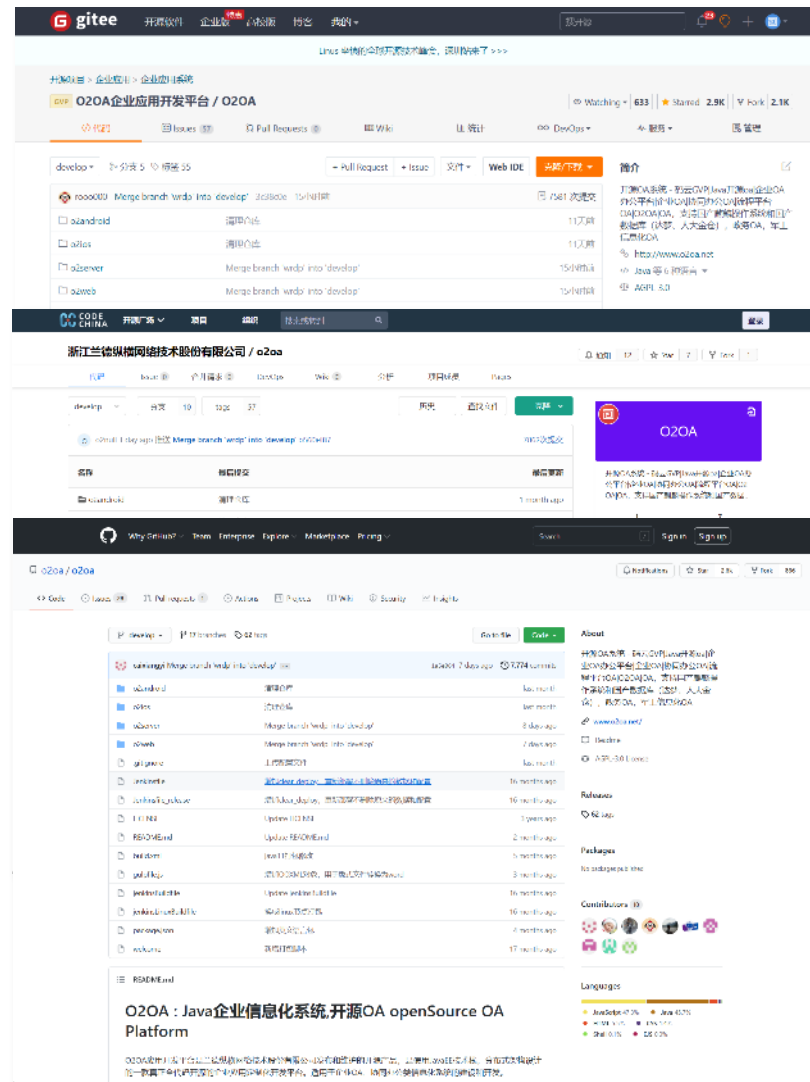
gitee 开源软件 企业版 高校版 私有云 我的

Linux 市场的全球开源技术峰会，活动预告来了 >>>

开源项目 > 企业应用 > 企业应用系统

GVP O2OA企业应用开发平台 / O2OA

Watching 633 Starred 2.9K Fork 2.1K

代码 Issues 57 Pull Requests 0 Wiki 统计 DevOps 服务 管理

develop 分支 5 标签 35 + Pull Request + Issue 文件 Web IDE 克隆/下载

roo0000 Merge branch 'wrdp' into 'develop' 15小时前 7381 次提交

o2android 添加介绍 11天前
o2ios 添加介绍 11天前
o2server Merge branch 'wrdp' into 'develop' 15小时前
o2web Merge branch 'wrdp' into 'develop' 15小时前

简介

开源OA系统 - 码云GVP|Java开源oa|企业OA办公平台|企业OA|协同办公OA|流程平台OA|O2OA|OA，支持国产麒麟操作系统和国产数据库（达梦、人大金仓），政务OA，军工信息化OA

http://www.o2oa.net
Java 等 6 种语言
AGPL-3.0

CODE CHINA 开源广场 项目 组织 搜索

浙江兰德纵横网络技术股份有限公司 / o2oa

代码 Issue 0 合并请求 0 DevOps Wiki 分析 项目设置 Pages

develop 分支 10 tags 37 历史 查找文件 克隆

Merge branch 'wrdp' into 'develop' 7381次提交

名称 最后提交 最后更新

o2android 添加介绍 1 month ago

O2OA

Why GitHub? Team Enterprise Explore Marketplace Pricing Search Sign in Sign up

o2oa / o2oa

Notifications Star 2.1k Fork 896

Code Issues 29 Pull requests 0 Actions Projects Wiki Security Insights

develop 17 branches 62 tags Go to file Code

caimingyi Merge branch 'wrdp' into 'develop' 7 days ago 7,774 commits

o2android 添加介绍 last month
o2ios 添加介绍 last month
o2server Merge branch 'wrdp' into 'develop' 8 days ago
o2web Merge branch 'wrdp' into 'develop' 7 days ago
.gitignore 上传新版本 last month
Jenkinsfile 16 months ago
Jenkinsfile_release 16 months ago
LICENSE Update LICENSE 10 months ago
README.md Update README.md 2 months ago
build.gradle 5 months ago
gulpfile.js 3 months ago
jenkinsfile 16 months ago
jenkins_linux_build.sh 16 months ago
package.json 4 months ago
welcome 17 months ago

README.md

O2OA : Java企业信息化系统,开源OA openSource OA Platform

About

开源OA系统 - 码云GVP|Java开源oa|企业OA办公平台|企业OA|协同办公OA|流程平台OA|O2OA|OA，支持国产麒麟操作系统和国产数据库（达梦、人大金仓），政务OA，军工信息化OA

www.o2oa.net
Readme
AGPL-3.0 License

Releases
62 tags

Packages
No packages published

Contributors 10

Languages
JavaScript 47.2% Java 43.7%